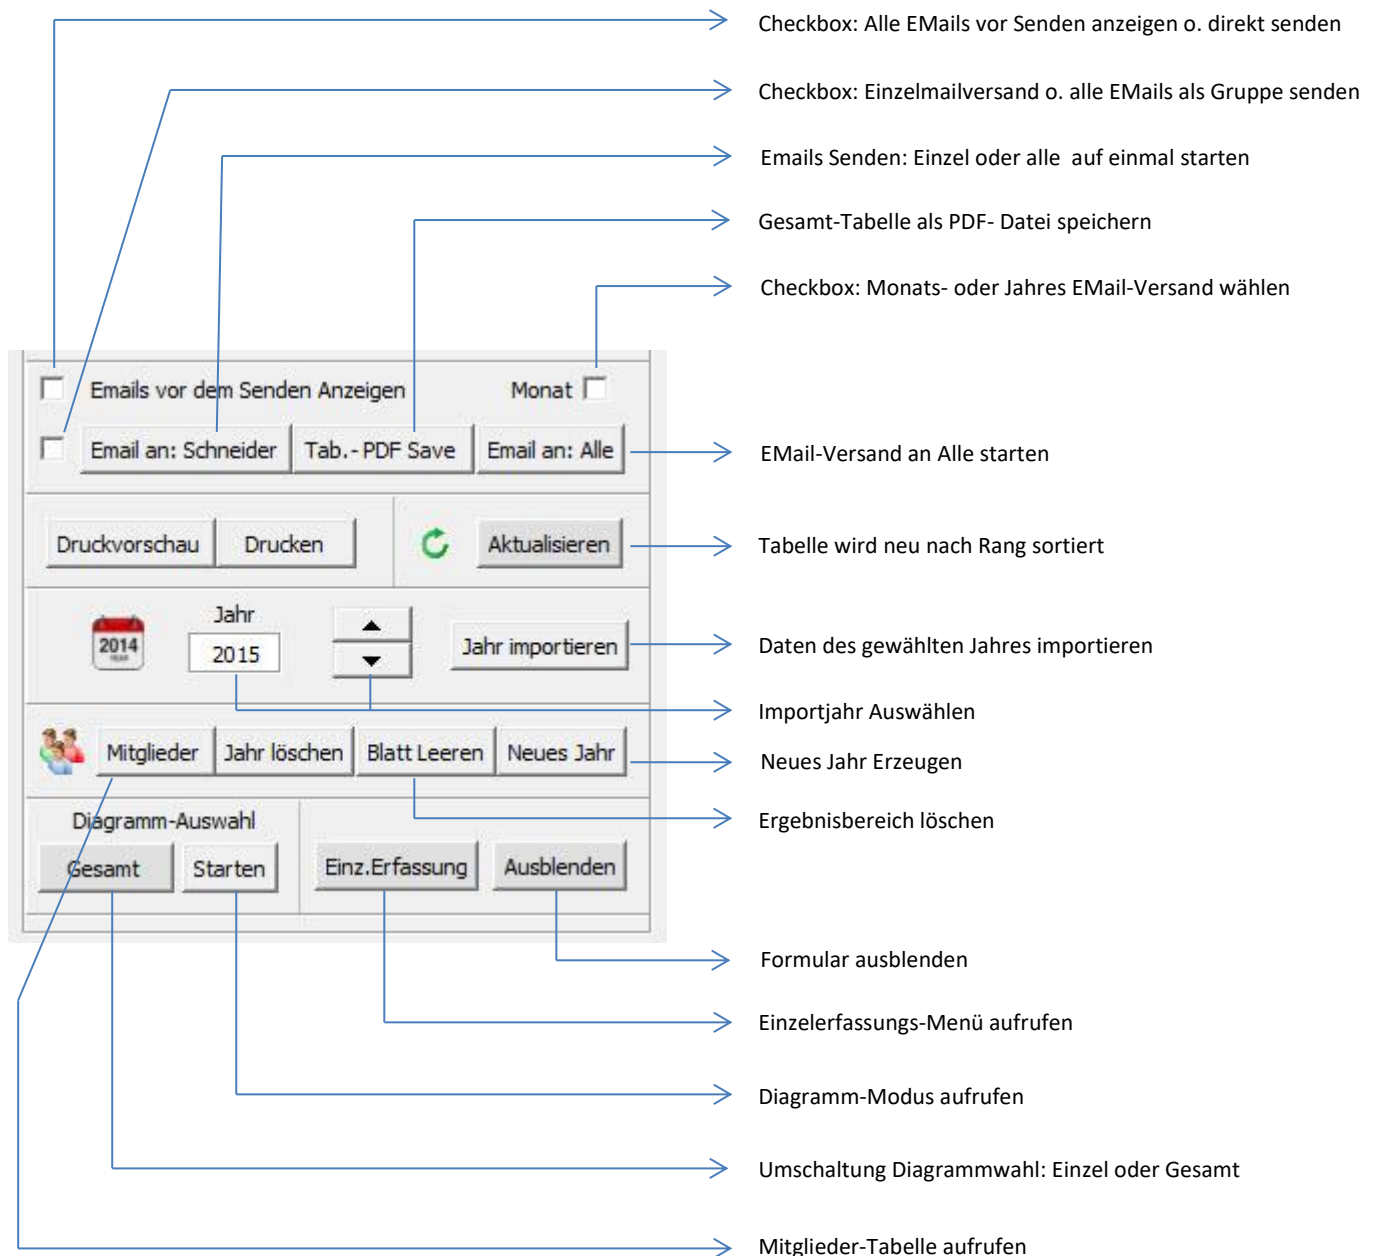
Checkbox: Alle EMails vor Senden anzeigen o. direkt senden

Checkbox: Einzelmailversand o. alle EMails als Gruppe senden

Emails Senden: Einzel oder alle auf einmal starten

Gesamt-Tabelle als PDF- Datei speichern

Checkbox: Monats- oder Jahres EMail-Versand wählen

Emails vor dem Senden Anzeigen

Monat

Email an: Schneider

Tab.- PDF Save

Email an: Alle

EMail-Versand an Alle starten

Druckvorschau

Drucken

Aktualisieren

Tabelle wird neu nach Rang sortiert

2014

Jahr

2015

Jahr importieren

Daten des gewählten Jahres importieren

Importjahr Auswählen

Mitglieder

Jahr löschen

Blatt Leeren

Neues Jahr

Neues Jahr Erzeugen

Ergebnisbereich löschen

Diagramm-Auswahl

Gesamt

Starten

Einz.Erfassung

Ausblenden

Formular ausblenden

Einzelerfassungs-Menü aufrufen

Diagramm-Modus aufrufen

Umschaltung Diagrammwahl: Einzel oder Gesamt

Mitglieder-Tabelle aufrufen